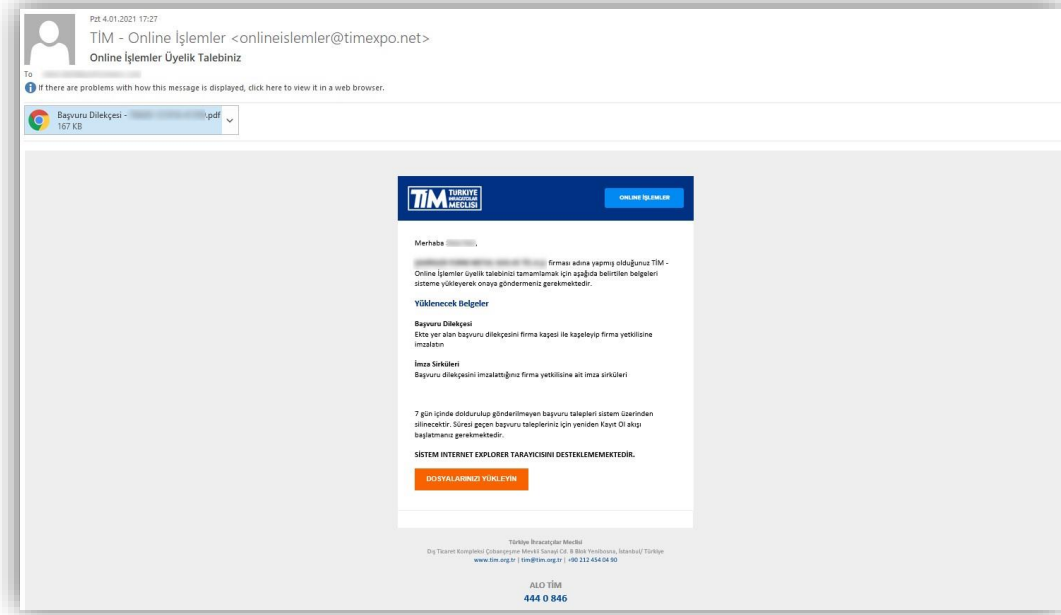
Pzt 4.01.2021 17:27

TİM - Online İşlemler <onlineislemler@timexpo.net>

Online İşlemler Üyelik Talebiniz

To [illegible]

If there are problems with how this message is displayed, click here to view it in a web browser.

Başvuru Dilekçesi - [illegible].pdf
167 KB

TİM TÜRKİYE İHRACATÇILAR MECLİSİ

ONLINE İŞLEMLER

Merhaba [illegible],

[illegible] firması adına yapmış olduğunuz TİM - Online İşlemler üyelik talebinizi tamamlamak için aşağıda belirtilen belgeleri sisteme yükleyerek onaya göndermeniz gerekmektedir.

Yüklenecek Belgeler

Başvuru Dilekçesi
Ekte yer alan başvuru dilekçesini firma kaşesi ile kaşeleyip firma yetkilisine imzalatın

İmza Sirküleri
Başvuru dilekçesini imzalattığınız firma yetkilisine ait imza sirküleri

7 gün içinde doldurulup gönderilmeyen başvuru talepleri sistem üzerinden silinecektir. Süresi geçen başvuru talepleriniz için yeniden Kayıt Ol akışı başlatmanız gerekmektedir.

SİSTEM INTERNET EXPLORER TARAYICISINI DESTEKLEMEMEKTEDİR.

DOSYALARINIZI YÜKLEYİN

Türkiye İhracatçılar Meclisi
Dış Ticaret Kompleksi Çobançeşme Mevkii Sanayi Cd. B Blok Yenibosna, İstanbul/ Türkiye
www.tim.org.tr | tim@tim.org.tr | +90 212 454 04 90

ALO TİM
444 0 846